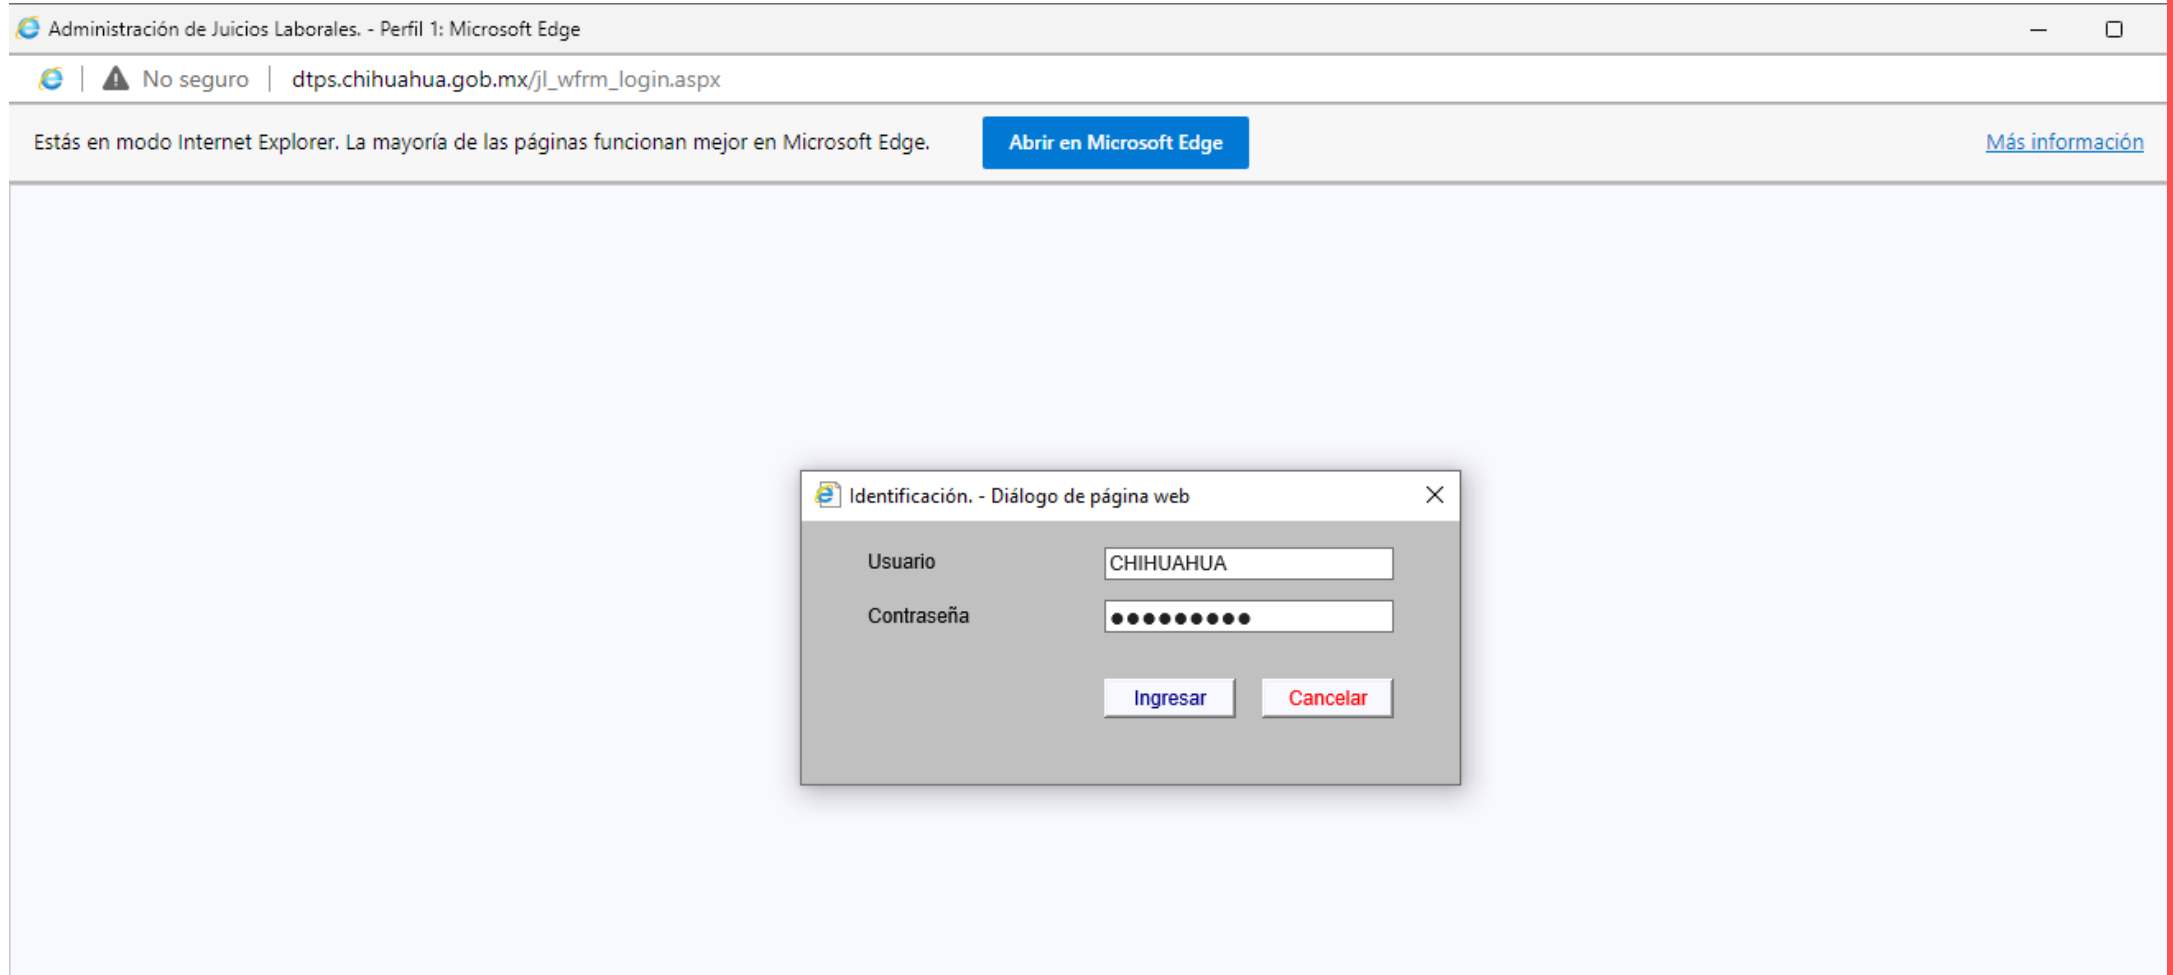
Administración de Juicios Laborales. - Perfil 1: Microsoft Edge

No seguro | dtps.chihuahua.gob.mx/jl_wfrm_login.aspx

Estás en modo Internet Explorer. La mayoría de las páginas funcionan mejor en Microsoft Edge.

Abrir en Microsoft Edge

Más información

Identificación. - Diálogo de página web

Usuario CHIHUAHUA

Contraseña ●●●●●●●●●●

Ingresar

Cancelar